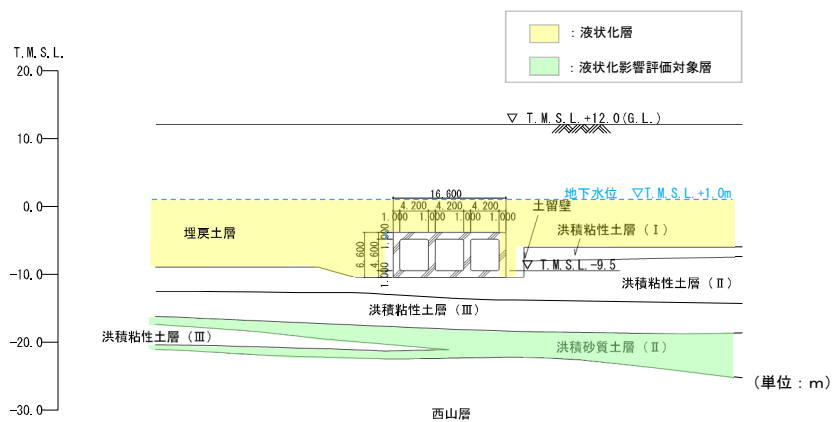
：液状化層

：液状化影響評価対象層

T.M.S.L.

20.0

10.0

0.0

-10.0

-20.0

-30.0

▽ T.M.S.L.+12.0(G.L.)

地下水位 ▽T.M.S.L.+1.0m

16.600

4.200 4.200 4.200

1.000 1.000 1.000 1.000

1.000

6.600

4.600

1.000

土留壁

埋戻土層

洪積粘性土層（Ⅰ）

▽ T.M.S.L.-9.5

洪積粘性土層（Ⅱ）

洪積粘性土層（Ⅲ）

洪積粘性土層（Ⅲ）

洪積砂質土層（Ⅱ）

（単位：m）

西山層